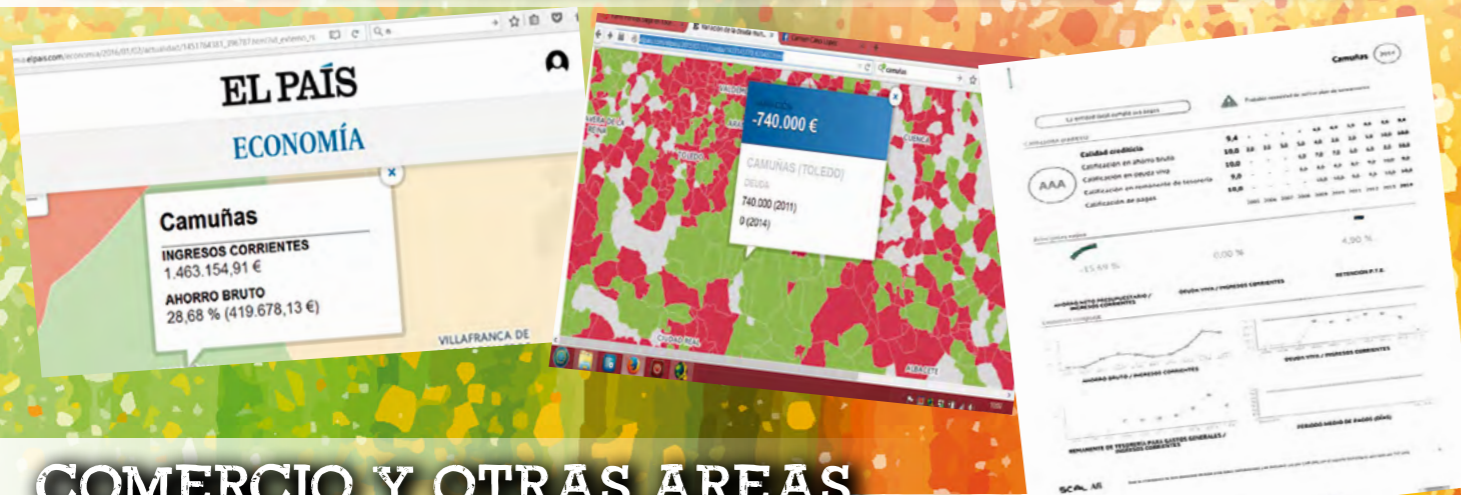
EL PAÍS

ECONOMÍA

Camuñas

INGRESOS CORRIENTES
1.463.154,91 €

AHORRO BRUTO
28,68 % (419.678,13 €)

VILLAFRANCA DE

-740.000 €

CAMUÑAS (TOLEDO)

DEUDA

740.000 (2011)

0 (2014)

TOLEDO

CUENCA

CIUDAD REAL

ALBACETE

Camuñas

AAA

Calidad crediticia

Calificación en ahorro bruto

Calificación en deuda viva

Calificación en remanente de tesorería

Calificación de pagos

-15,69 %

0,00 %

4,90 %

AHORRO BRUTO / INGRESOS CORRIENTES

DEUDA VIVA / INGRESOS CORRIENTES

COMERCIO Y OTRAS AREAS